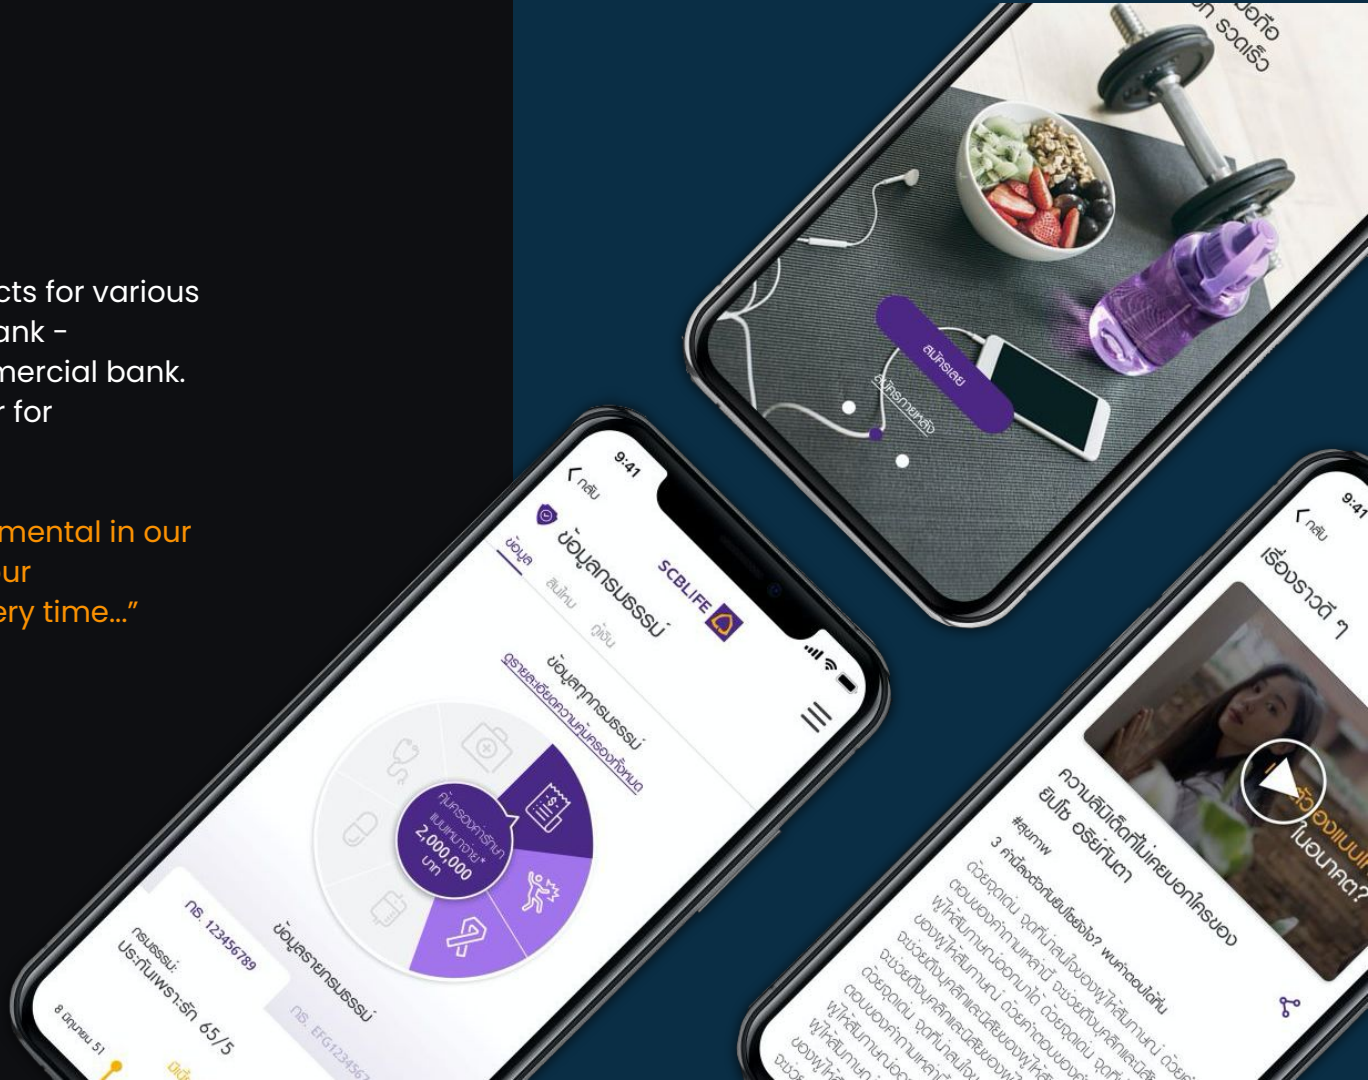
cts for various
ank -
mercial bank.
r for

mental in our
ur
ery time..."

สมัครเลย

9:41
< กลับ
ข้อมูลกรมธรรม์
SCBLIFE
ข้อมูล
สินไหม
กู้เงิน
ข้อมูลทุนกรมธรรม์
ดูรายละเอียดความคุ้มครองทั้งหมด
คุ้มครองกรณีเสียชีวิต
2,000,000
บาท
ข้อมูลรายกรมธรรม์
กธ. 123456789
กธ. EFG1234567
กรมธรรม์:
ประกันพระราชทาน 65/5
8 มิถุนายน 51

9:41
< กลับ
เรื่องราวดี ๆ
ในอนาคต?
ความลับเด็ดที่ไม่เคยบอกใครของ
ชิปโซ อริยะกันตา
#สุขภาพ
3 คำถามเด็ดที่คุณไม่เคยรู้